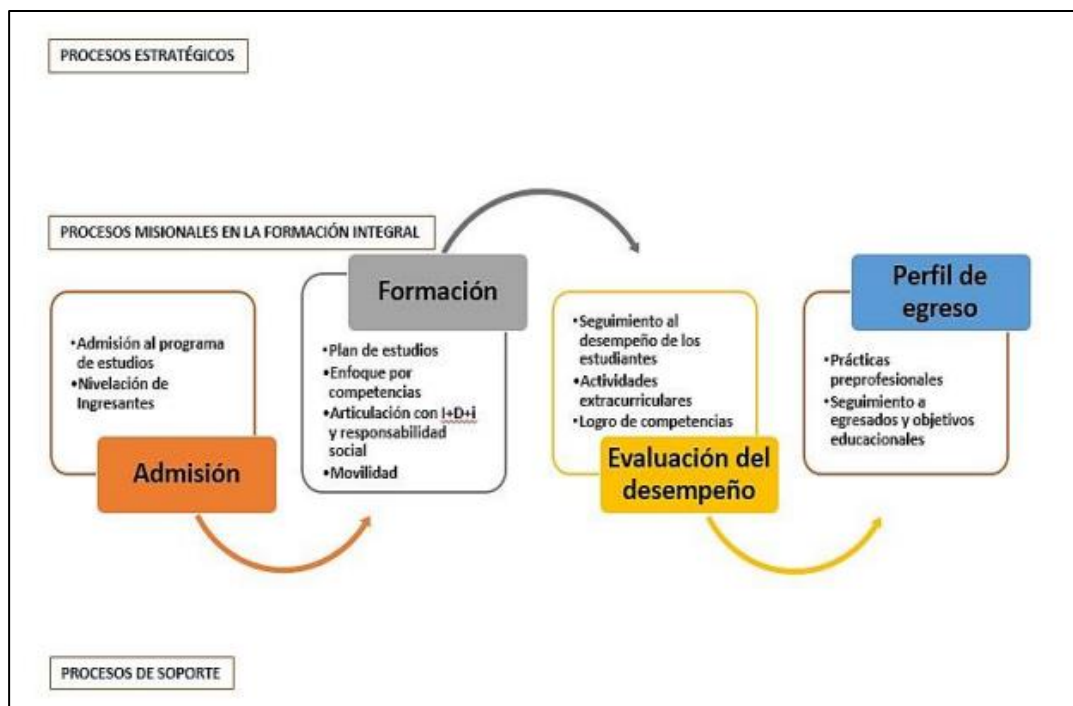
PROCESOS ESTRATÉGICOS

PROCESOS MISIONALES EN LA FORMACIÓN INTEGRAL

•Admisión al programa de estudios
•Nivelación de Ingresantes

Admisión

Formación

•Plan de estudios
•Enfoque por competencias
•Articulación con I+D+i y responsabilidad social
•Movilidad

•Seguimiento al desempeño de los estudiantes
•Actividades extracurriculares
•Logro de competencias

Evaluación del desempeño

Perfil de egreso

•Prácticas preprofesionales
•Seguimiento a egresados y objetivos educacionales

PROCESOS DE SOPORTE